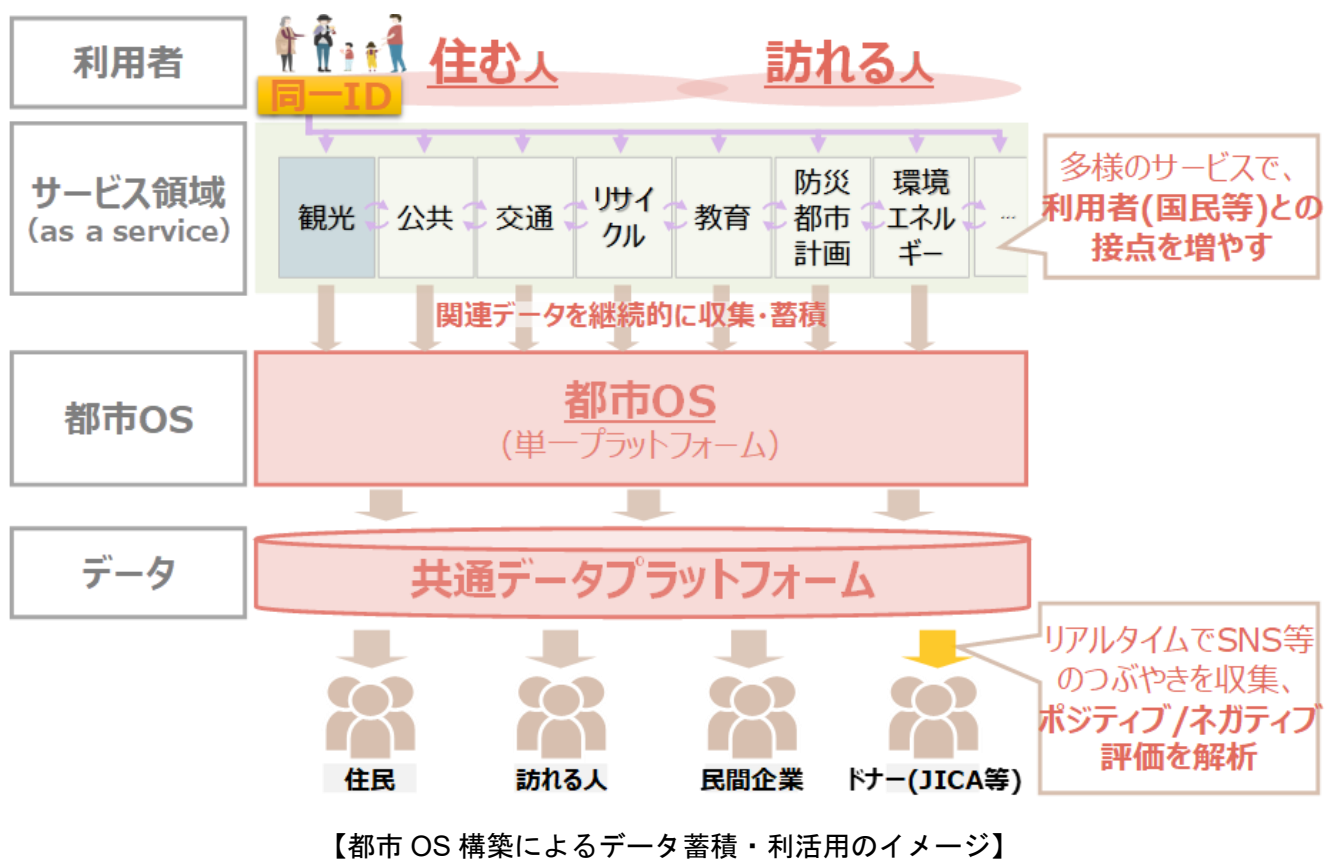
利用者

同一ID

住む人

訪れる人

サービス領域
(as a service)

観光

公共

交通

リサイクル

教育

防災都市計画

環境エネルギー

…

多様のサービスで、利用者(国民等)との接点を増やす

関連データを継続的に収集・蓄積

都市OS

都市OS
(単一プラットフォーム)

データ

共通データプラットフォーム

リアルタイムでSNS等のつぶやきを収集、ポジティブ/ネガティブ評価を解析

住民

訪れる人

民間企業

ドナー(JICA等)

【都市 OS 構築によるデータ蓄積・利活用のイメージ】